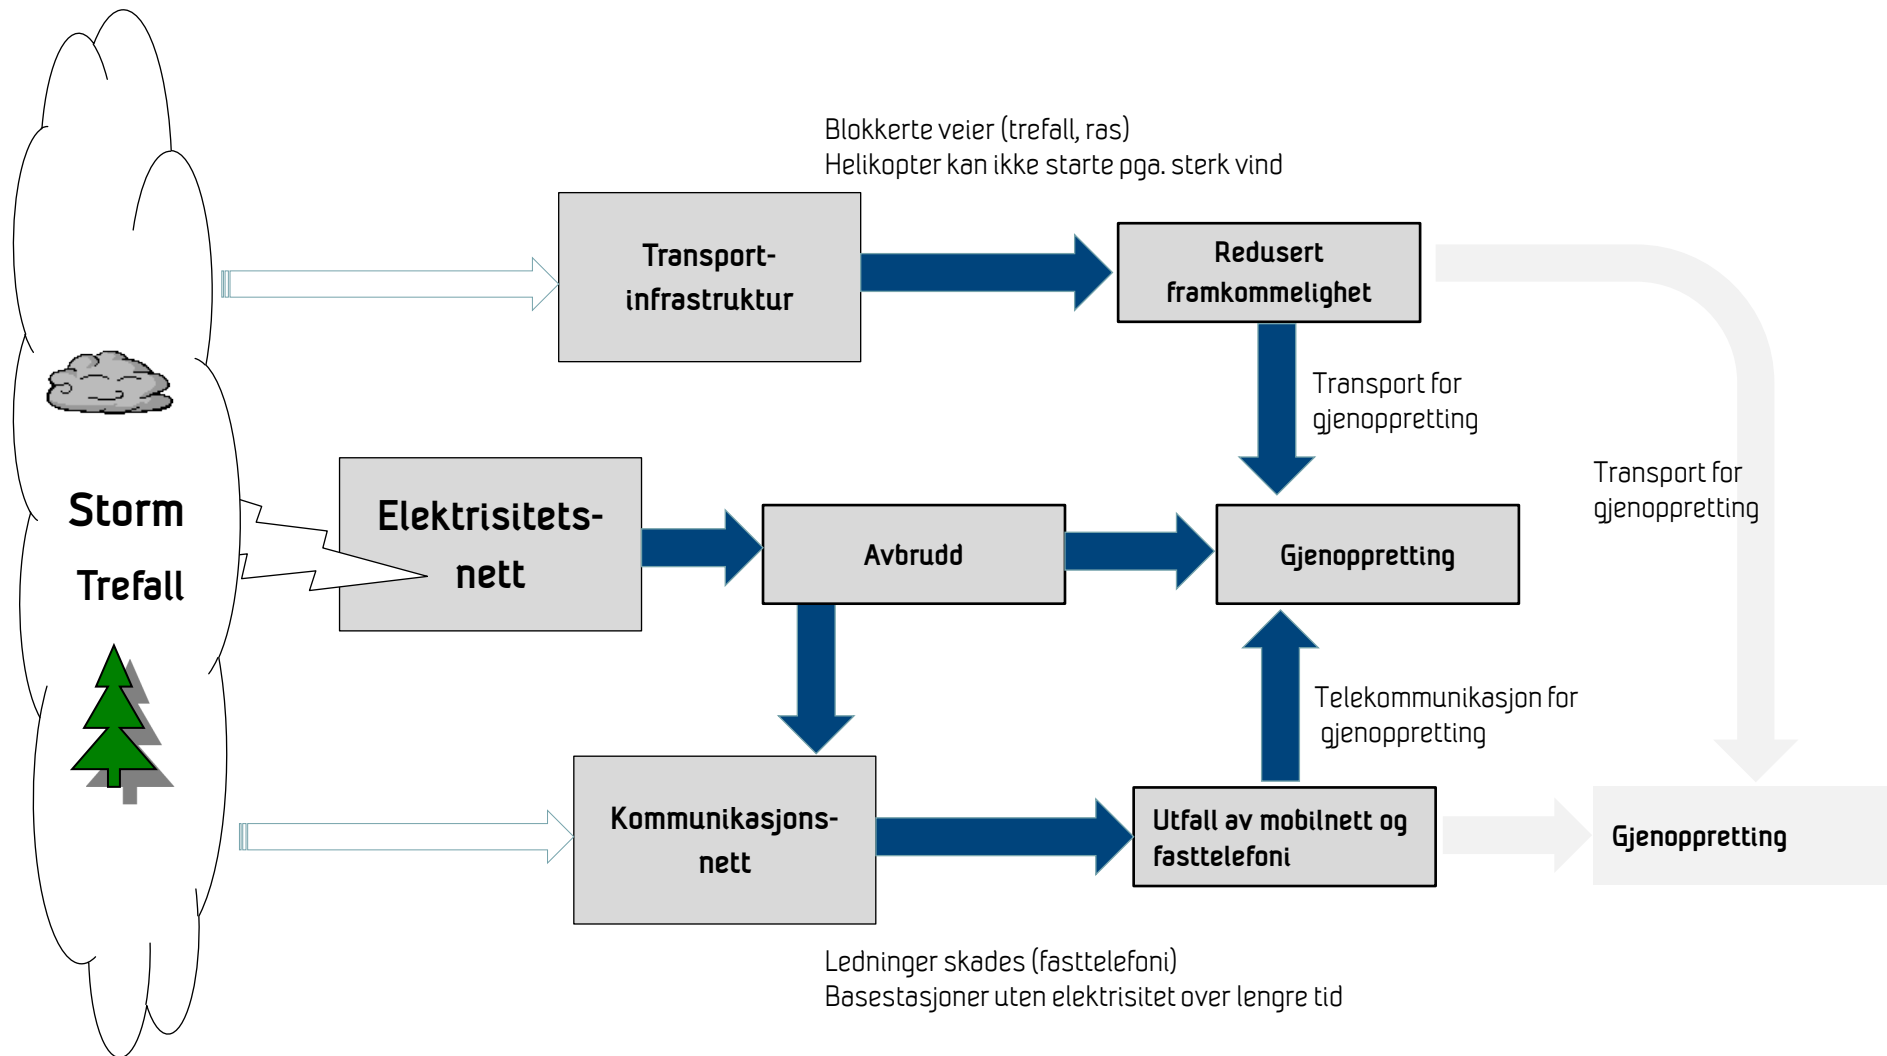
Storm

Trefall

Blokkerte veier (trefall, ras)
Helikopter kan ikke starte pga. sterk vind

Transport-infrastruktur

Redusert framkommelighet

Transport for gjenoppretting

Transport for gjenoppretting

Elektrisitets-nett

Avbrudd

Gjenoppretting

Telekommunikasjon for gjenoppretting

Kommunikasjons-nett

Utfall av mobilnett og fasttelefoni

Gjenoppretting

Ledninger skades (fasttelefoni)
Basestasjoner uten elektrisitet over lengre tid